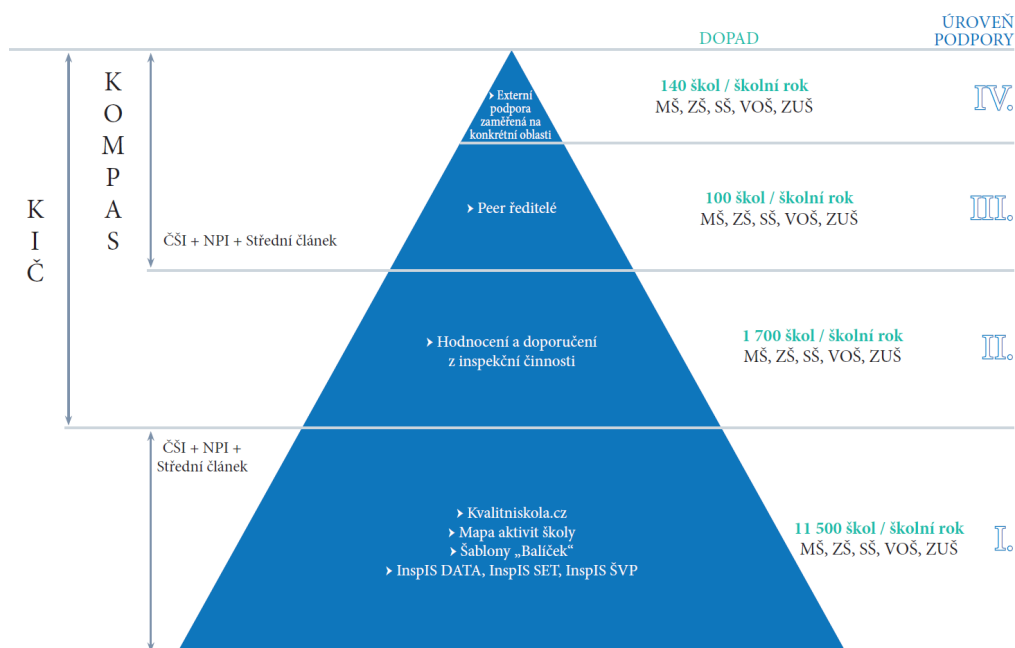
DOPAD

ÚROVEŇ PODPORY

K I Č

K O M P A S

ČŠI + NPI + Střední článek

Externí podpora zaměřená na konkrétní oblasti

140 škol / školní rok
MŠ, ZŠ, SŠ, VOŠ, ZUŠ

IV.

Peer ředitelé

100 škol / školní rok
MŠ, ZŠ, SŠ, VOŠ, ZUŠ

III.

Hodnocení a doporučení z inspekční činnosti

1 700 škol / školní rok
MŠ, ZŠ, SŠ, VOŠ, ZUŠ

II.

ČŠI + NPI + Střední článek

Kvalitniskola.cz
Mapa aktivit školy
Šablony „Balíček“
InspIS DATA, InspIS SET, InspIS ŠVP

11 500 škol / školní rok
MŠ, ZŠ, SŠ, VOŠ, ZUŠ

I.